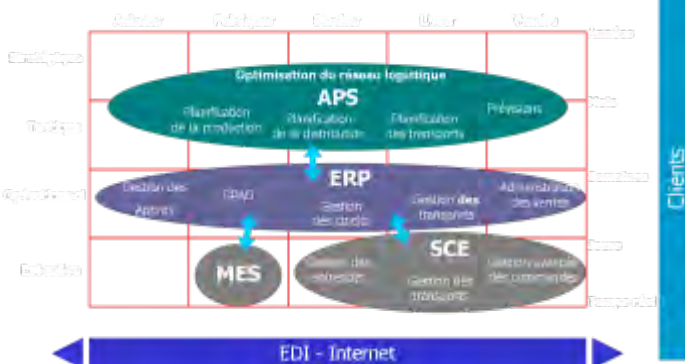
Acheter | Fabriquer | Stocker | Livrer | Vendre

Stratégique
Tactique
Opérationnel
Exécution

Années
Mois
Semaines
Jours
Temps réel

Optimisation du réseau logistique
APS
Planification de la production
Planification de la distribution
Planification des transports
Prévisions

ERP
Gestion des Appros
GPAO
Gestion des stocks
Gestion des transports
Administration des ventes

MES

SCE
Gestion des entrepôts
Gestion des transports
Gestion avancée des commandes

Clients

EDI - Internet